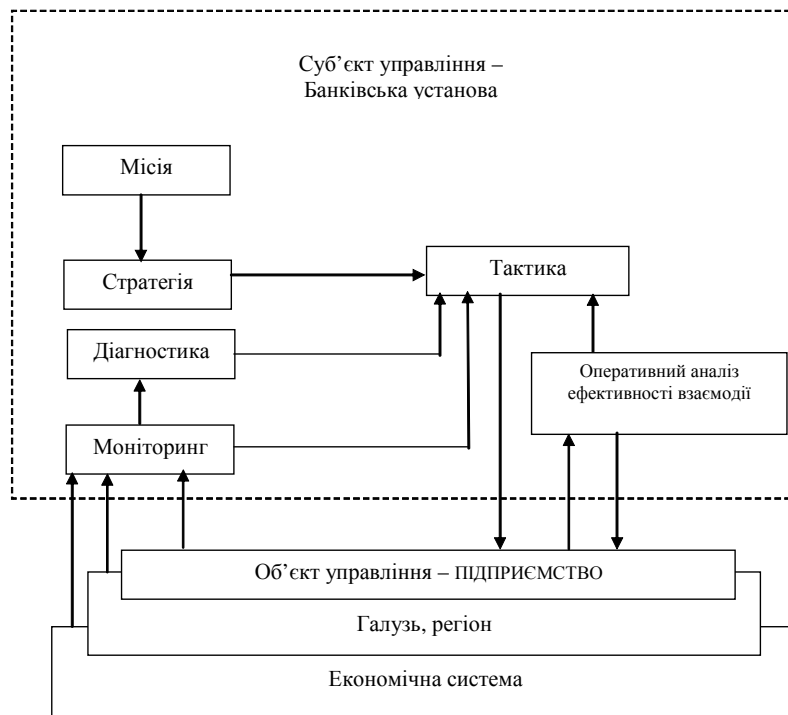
Суб'єкт управління –
Банківська установа

Місія

Стратегія

Тактика

Діагностика

Оперативний аналіз ефективності взаємодії

Моніторинг

Об'єкт управління – ПІДПРИЄМСТВО

Галузь, регіон

Економічна система